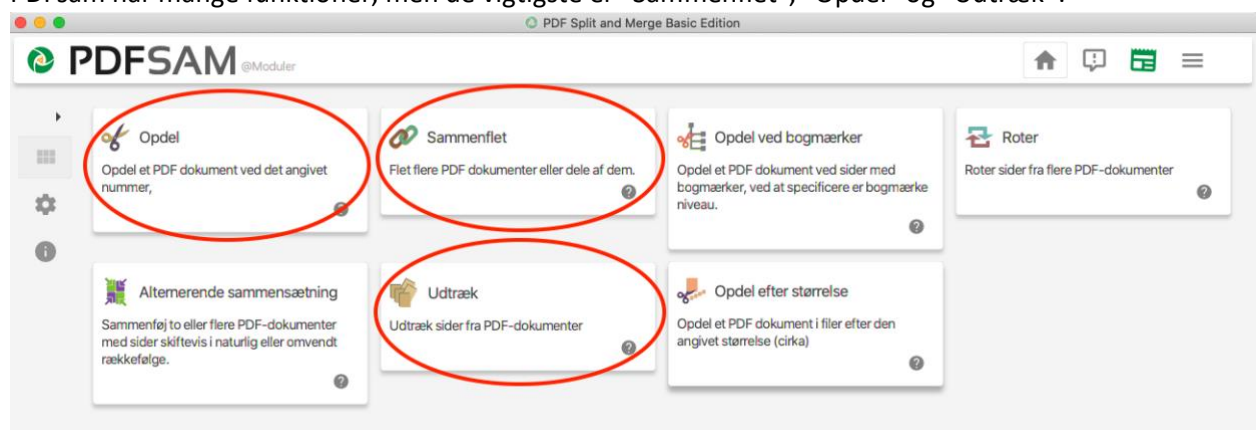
PDFSam har mange funktioner, men de vigtigste er "Sammenflet", "Opdel" og "Udtræk".

PDF Split and Merge Basic Edition

PDFSAM @Moduler

Opdel
Opdel et PDF dokument ved det angivet nummer,

Sammenflet
Flet flere PDF dokumenter eller dele af dem.

Opdel ved bogmærker
Opdel et PDF dokument ved sider med bogmærker, ved at specificere er bogmærke niveau.

Roter
Roter sider fra flere PDF-dokumenter

Alternerende sammensætning
Sammenføj to eller flere PDF-dokumenter med sider skiftevis i naturlig eller omvendt rækkefølge.

Udtræk
Udtræk sider fra PDF-dokumenter

Opdel efter størrelse
Opdel et PDF dokument i filer efter den angivet størrelse (cirka)